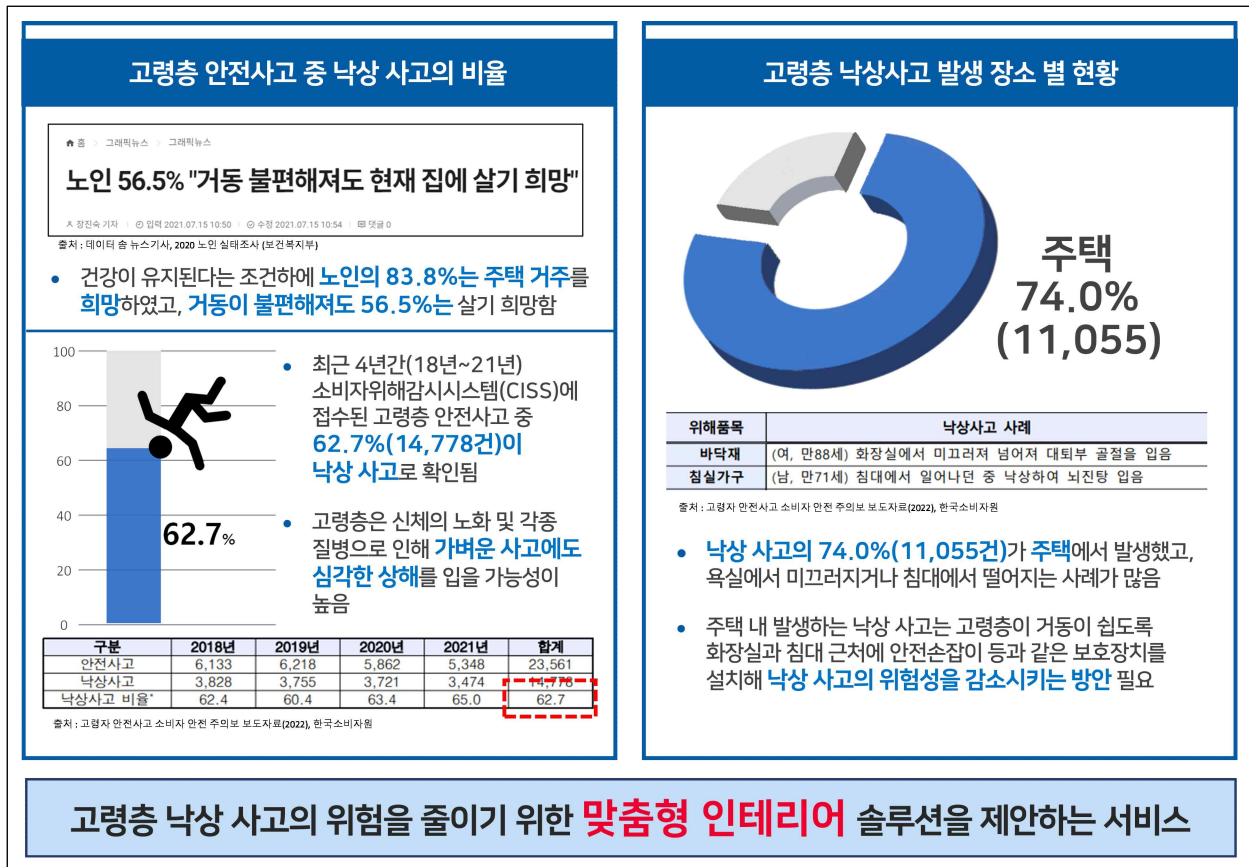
고령층 안전사고 중 낙상 사고의 비율

홈 > 그래픽뉴스 > 그래픽뉴스

노인 56.5% "거동 불편해져도 현재 집에 살기 희망"

장진숙 기자 | 입력 2021.07.15 10:50 | 수정 2021.07.15 10:54 | 댓글 0

출처 : 데이터 솜 뉴스기사, 2020 노인 실태조사 (보건복지부)

• 건강이 유지된다는 조건하에 노인의 83.8%는 주택 거주를 희망하였고, 거동이 불편해져도 56.5%는 살기 희망함

100
80
60
40
20
0

62.7%

• 최근 4년간(18년~21년) 소비자위해감시시스템(CISS)에 접수된 고령층 안전사고 중 62.7%(14,778건)이 낙상 사고로 확인됨

• 고령층은 신체의 노화 및 각종 질병으로 인해 가벼운 사고에도 심각한 상해를 입을 가능성이 높음

| 구분 | 2018년 | 2019년 | 2020년 | 2021년 | 합계 |
|---|---|---|---|---|---|
| 안전사고 | 6,133 | 6,218 | 5,862 | 5,348 | 23,561 |
| 낙상사고 | 3,828 | 3,755 | 3,721 | 3,474 | 14,778 |
| 낙상사고 비율* | 62.4 | 60.4 | 63.4 | 65.0 | 62.7 |

출처 : 고령자 안전사고 소비자 안전 주의보 보도자료(2022), 한국소비자원

고령층 낙상사고 발생 장소 별 현황

주택
74.0%
(11,055)

| 위해품목 | 낙상사고 사례 |
|---|---|
| 바닥재 | (여, 만88세) 화장실에서 미끄러져 넘어져 대퇴부 골절을 입음 |
| 침실가구 | (남, 만71세) 침대에서 일어나던 중 낙상하여 뇌진탕 입음 |

출처 : 고령자 안전사고 소비자 안전 주의보 보도자료(2022), 한국소비자원

• 낙상 사고의 74.0%(11,055건)가 주택에서 발생했고, 욕실에서 미끄러지거나 침대에서 떨어지는 사례가 많음

• 주택 내 발생하는 낙상 사고는 고령층이 거동이 쉽도록 화장실과 침대 근처에 안전손잡이 등과 같은 보호장치를 설치해 낙상 사고의 위험성을 감소시키는 방안 필요

고령층 낙상 사고의 위험을 줄이기 위한 맞춤형 인테리어 솔루션을 제안하는 서비스